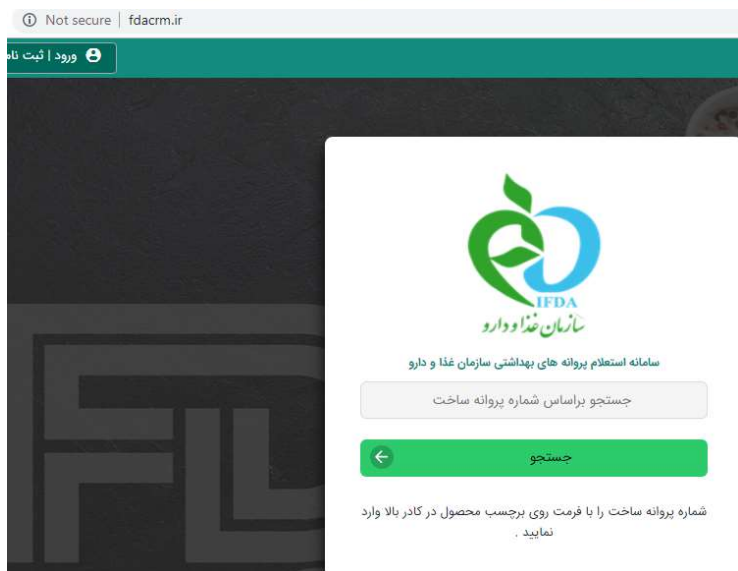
Not secure | fdacrm.ir

ورود | ثبت نا

IFDA
سازمان غذا و دارو

سامانه استعلام پروانه های بهداشتی سازمان غذا و دارو

جستجو براساس شماره پروانه ساخت

جستجو

شماره پروانه ساخت را با فرمت روی برچسب محصول در کادر بالا وارد نمایید .